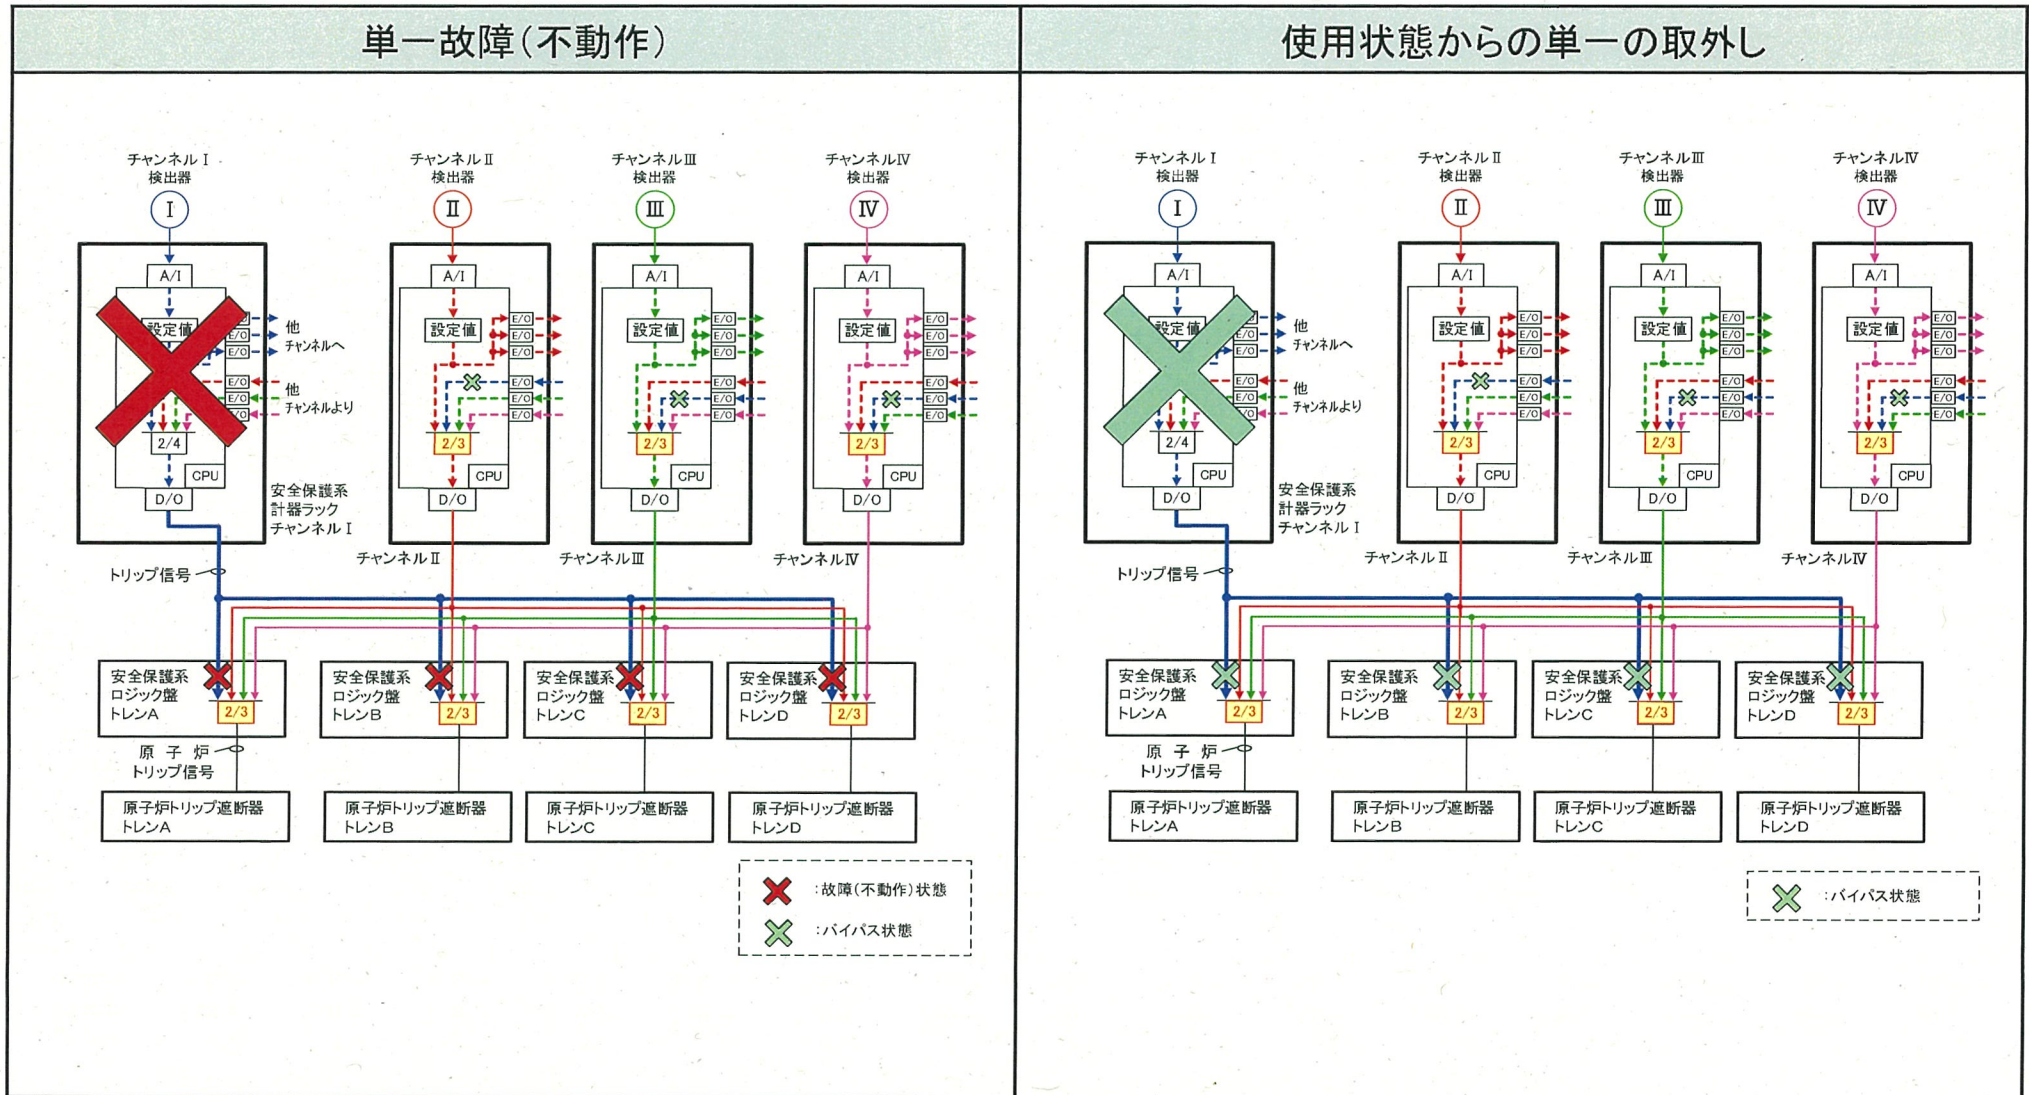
単一故障(不動作)

チャンネルⅠ 検出器
Ⅰ
チャンネルⅡ 検出器
Ⅱ
チャンネルⅢ 検出器
Ⅲ
チャンネルⅣ 検出器
Ⅳ

A/I
設定値
E/O
E/O
E/O
E/O
E/O
E/O
2/4
CPU
D/O
他 チャンネルへ
他 チャンネルより
安全保護系 計器ラック チャンネルⅠ

A/I
設定値
E/O
E/O
E/O
E/O
E/O
E/O
2/3
CPU
D/O
チャンネルⅡ

A/I
設定値
E/O
E/O
E/O
E/O
E/O
E/O
2/3
CPU
D/O
チャンネルⅢ

A/I
設定値
E/O
E/O
E/O
E/O
E/O
E/O
2/3
CPU
D/O
チャンネルⅣ

トリップ信号

安全保護系 ロジック盤 トレンA 2/3
安全保護系 ロジック盤 トレンB 2/3
安全保護系 ロジック盤 トレンC 2/3
安全保護系 ロジック盤 トレンD 2/3

原子炉 トリップ信号

原子炉トリップ遮断器 トレンA
原子炉トリップ遮断器 トレンB
原子炉トリップ遮断器 トレンC
原子炉トリップ遮断器 トレンD

:故障(不動作)状態
:バイパス状態

使用状態からの単一の取外し

チャンネルⅠ 検出器
Ⅰ
チャンネルⅡ 検出器
Ⅱ
チャンネルⅢ 検出器
Ⅲ
チャンネルⅣ 検出器
Ⅳ

A/I
設定値
E/O
E/O
E/O
E/O
E/O
E/O
2/4
CPU
D/O
他 チャンネルへ
他 チャンネルより
安全保護系 計器ラック チャンネルⅠ

A/I
設定値
E/O
E/O
E/O
E/O
E/O
E/O
2/3
CPU
D/O
チャンネルⅡ

A/I
設定値
E/O
E/O
E/O
E/O
E/O
E/O
2/3
CPU
D/O
チャンネルⅢ

A/I
設定値
E/O
E/O
E/O
E/O
E/O
E/O
2/3
CPU
D/O
チャンネルⅣ

トリップ信号

安全保護系 ロジック盤 トレンA 2/3
安全保護系 ロジック盤 トレンB 2/3
安全保護系 ロジック盤 トレンC 2/3
安全保護系 ロジック盤 トレンD 2/3

原子炉 トリップ信号

原子炉トリップ遮断器 トレンA
原子炉トリップ遮断器 トレンB
原子炉トリップ遮断器 トレンC
原子炉トリップ遮断器 トレンD

:バイパス状態